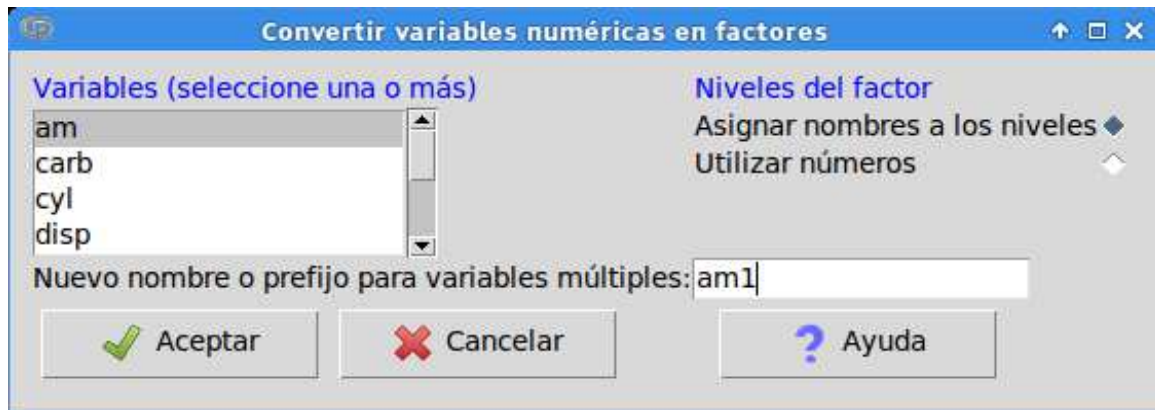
Convertir variables numéricas en factores

Variables (seleccione una o más)
am
carb
cyl
disp

Niveles del factor
Asignar nombres a los niveles
Utilizar números

Nuevo nombre o prefijo para variables múltiples: am1

Aceptar
Cancelar
Ayuda